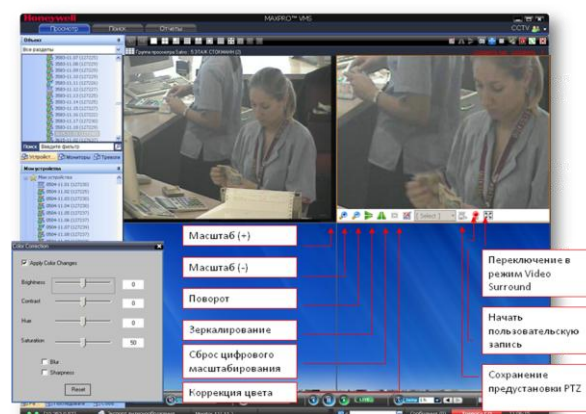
Honeywell
Просмотр
Поиск
Отчеты
MAXPRO™ VMS
CCTV
Объекты
Все разделы
Группа просмотра Салон - 5_ЭТАЖ СТОЯНКИ (2)
Поиск
Введите фильтр
Устройст...
Мониторы
Тревоги
Мои устройства
Мои устройства
Select
Color Correction
Apply Color Changes
Brightness
0
Contrast
0
Hue
0
Saturation
50
Blur
Sharpness
Reset
Масштаб (+)
Масштаб (-)
Поворот
Зеркалирование
Сброс цифрового масштабирования
Коррекция цвета
Переключение в режим Video Surround
Начать пользовательскую запись
Сохранение предустановки PTZ